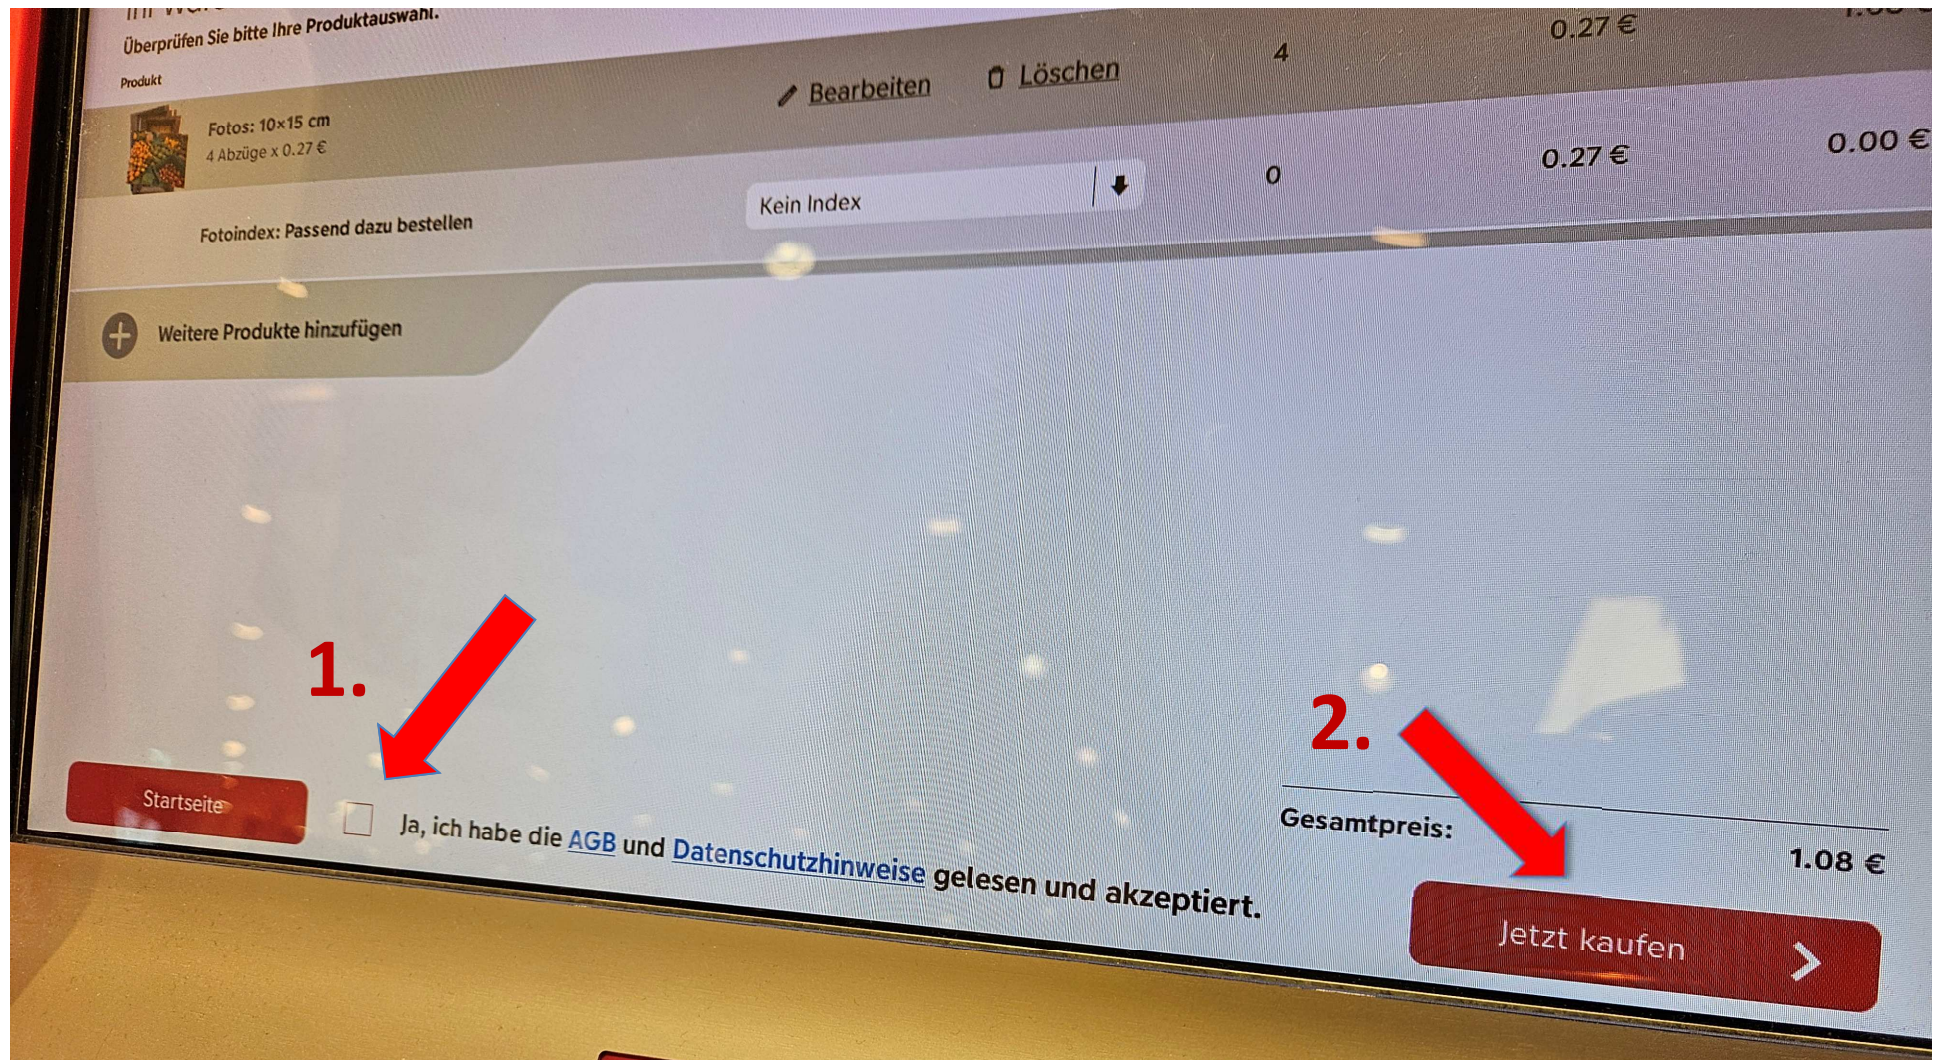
Im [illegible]
Überprüfen Sie bitte Ihre Produktauswahl.

Produkt

0.27 €

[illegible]

Bearbeiten Löschen 4

Fotos: 10×15 cm
4 Abzüge x 0.27 €

0.27 € 0.00 €

Kein Index 0

Fotoindex: Passend dazu bestellen

Weitere Produkte hinzufügen

1.

2.

Startseite

Ja, ich habe die AGB und Datenschutzhinweise gelesen und akzeptiert.

Gesamtpreis:

1.08 €

Jetzt kaufen